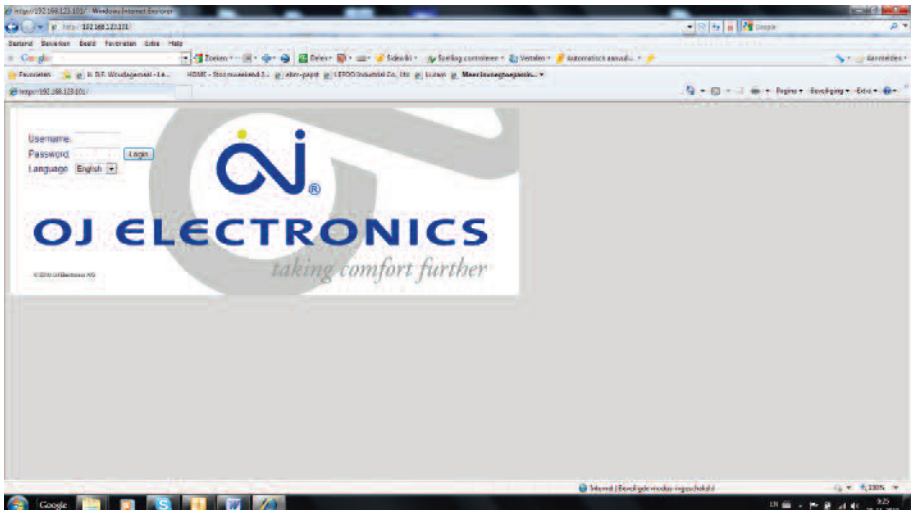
http://192.168.123.101/ - Windows Internet Explorer

http://192.168.123.101/

Bestand Bewerken Beeld Favorieten Extra Help

Google

Zoeken Delen Sidewiki Spellingcontrole Vertalen Automatisch aanvull...

Aanmelden

Favorieten

HOME - Stroomsnelheid... LEROO Industrial Co., Ltd. Meer favorieten

http://192.168.123.101/

Pagina Beveiliging Extra

Username:

Password:

Login

Language: English

OJ ELECTRONICS

taking comfort further

© 2010 OJ Electronics A/S

Internet | Beveiligde modus: ingeschakeld

100%

Google

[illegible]